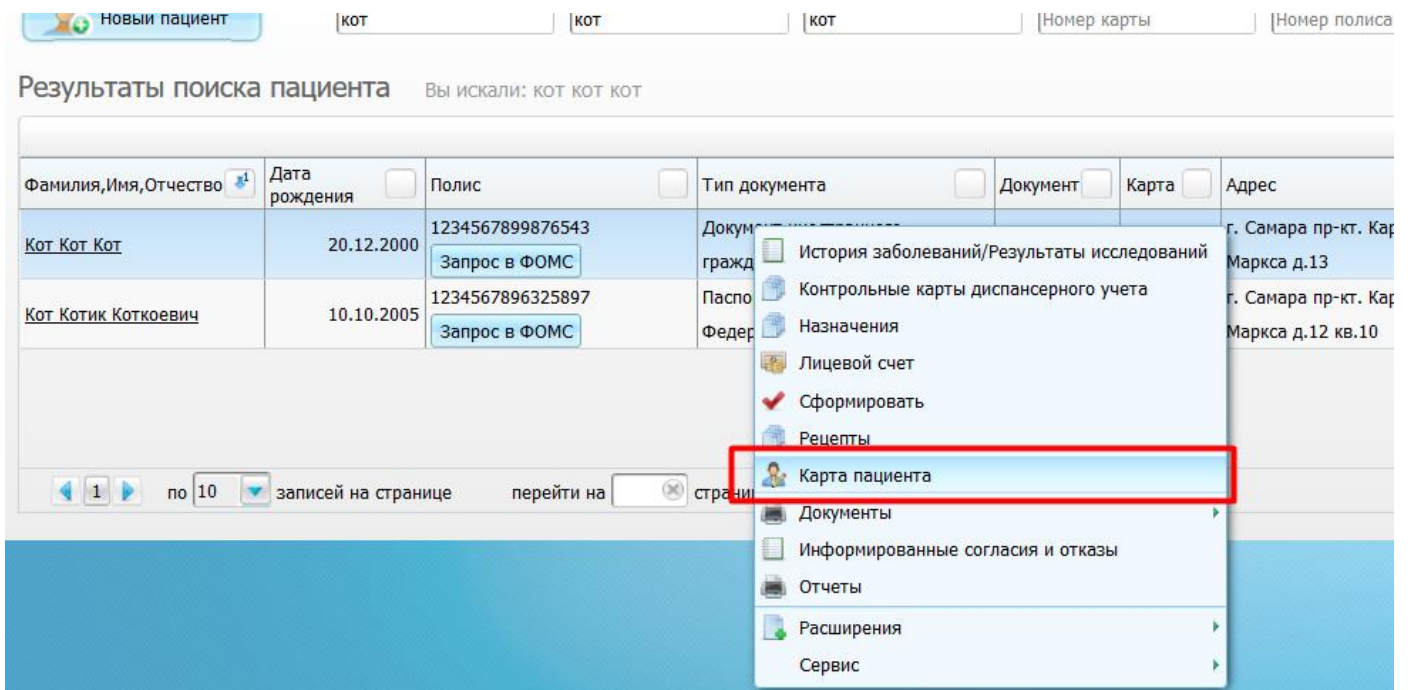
Новый пациент | кот | кот | кот | Номер карты | Номер полиса

Результаты поиска пациента Вы искали: кот кот кот

| Фамилия,Имя,Отчество | Дата рождения | Полис | Тип документа | Документ | Карта | Адрес |
|---|---|---|---|---|---|---|
| Кот Кот Кот | 20.12.2000 | 1234567899876543 Запрос в ФОМС | Докум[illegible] гражд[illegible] | | | г. Самара пр-кт. Кар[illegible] Маркса д.13 |
| Кот Котик Коткоевич | 10.10.2005 | 1234567896325897 Запрос в ФОМС | Паспо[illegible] Федер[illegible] | | | г. Самара пр-кт. Кар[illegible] Маркса д.12 кв.10 |

1 по 10 записей на странице перейти на страни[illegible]

История заболеваний/Результаты исследований
Контрольные карты диспансерного учета
Назначения
Лицевой счет
Сформировать
Рецепты
Карта пациента
Документы
Информированные согласия и отказы
Отчеты
Расширения
Сервис